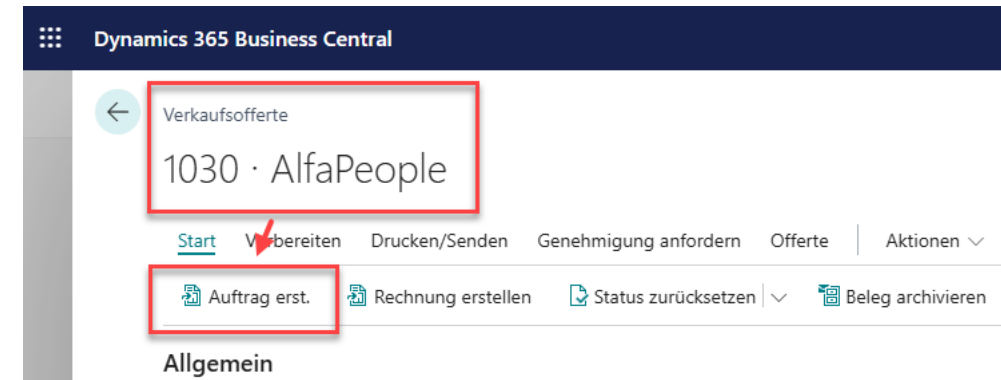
Dynamics 365 Business Central

Verkaufsofferte

1030 · AlfaPeople

Start Vorbereiten Drucken/Senden Genehmigung anfordern Offerte Aktionen

Auftrag erst. Rechnung erstellen Status zurücksetzen Beleg archivieren

Allgemein